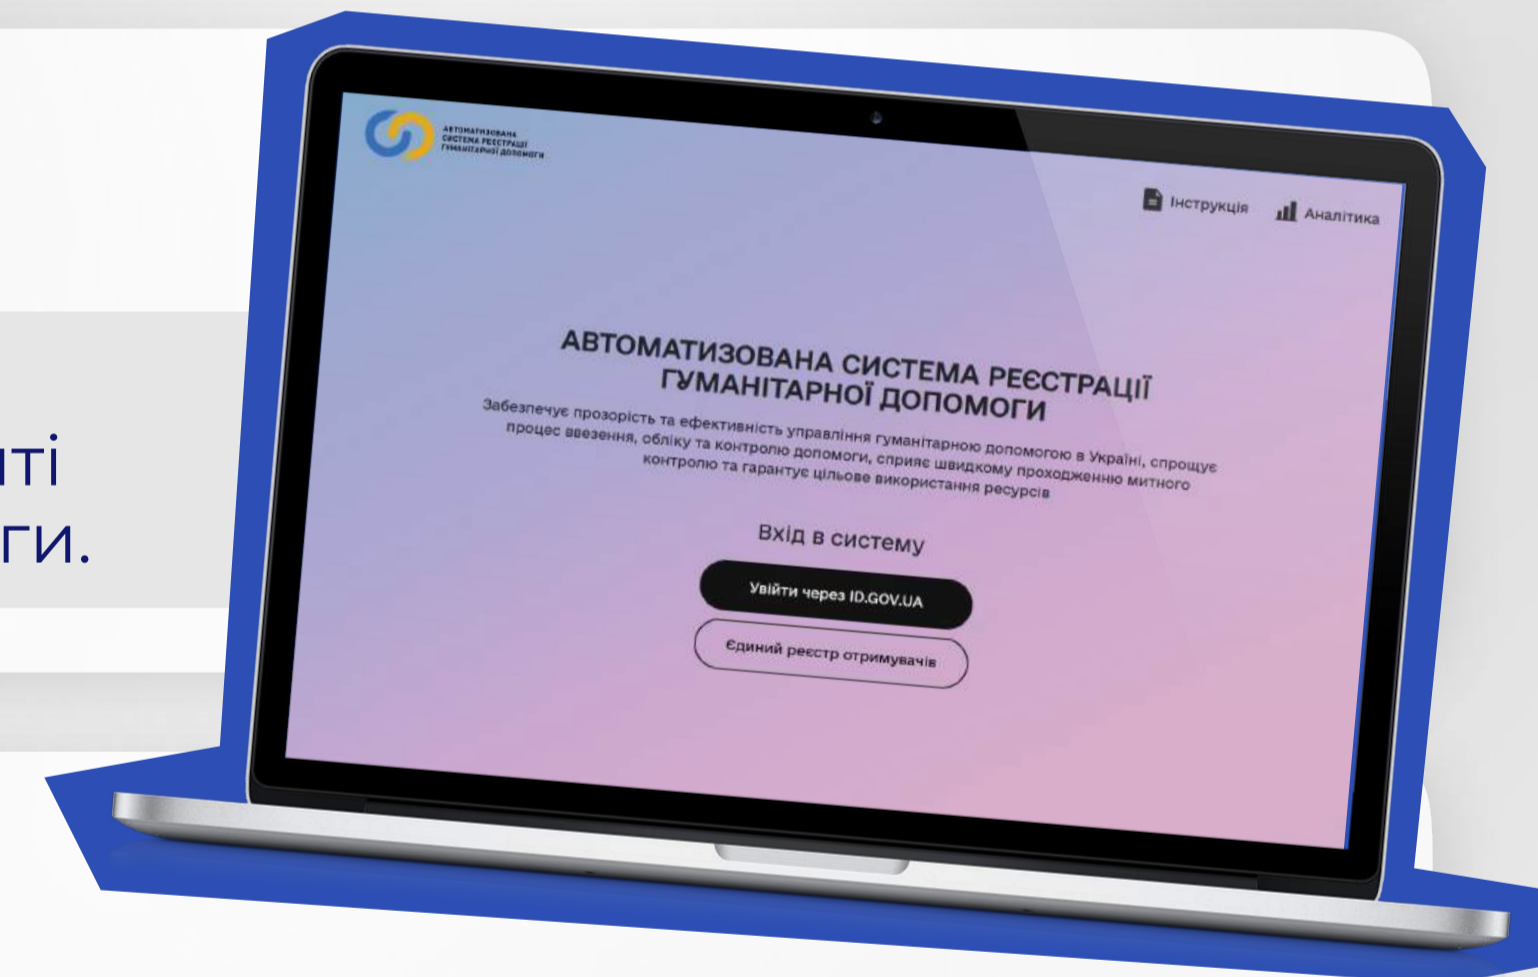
ті
ги.

АВТОМАТИЗОВАНА СИСТЕМА РЕЄСТРАЦІЇ ГУМАНІТАРНОЇ ДОПОМОГИ

Інструкція
Аналітика

АВТОМАТИЗОВАНА СИСТЕМА РЕЄСТРАЦІЇ ГУМАНІТАРНОЇ ДОПОМОГИ

Забезпечує прозорість та ефективність управління гуманітарною допомогою в Україні, спрощує процес ввезення, обліку та контролю допомоги, сприяє швидкому проходженню митного контролю та гарантує цільове використання ресурсів

Вхід в систему

Увійти через ID.GOV.UA

Єдиний реєстр отримувачів